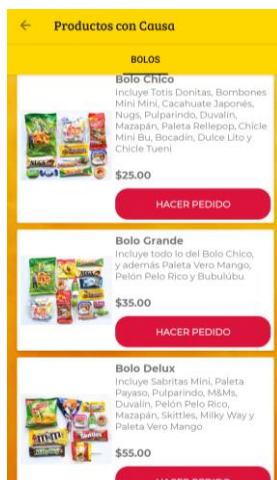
Productos con Causa

BOLOS

Bolo Chico
Incluye Totis Donitas, Bombones Mini Mini, Cacahuate Japonés, Nugs, Pulparindo, Duvalín, Mazapán, Paleta Rellepop, Chicle Mini Bu, Bocadin, Dulce Lito y Chicle Tueni

$25.00

HACER PEDIDO

Bolo Grande
Incluye todo lo del Bolo Chico, y además Paleta Vero Mango, Pelón Pelo Rico y Bubulúbu

$35.00

HACER PEDIDO

Bolo Delux
Incluye Sabritas Mini, Paleta Payaso, Pulparindo, M&Ms, Duvalín, Pelón Pelo Rico, Mazapán, Skittles, Milky Way y Paleta Vero Mango

$55.00

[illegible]